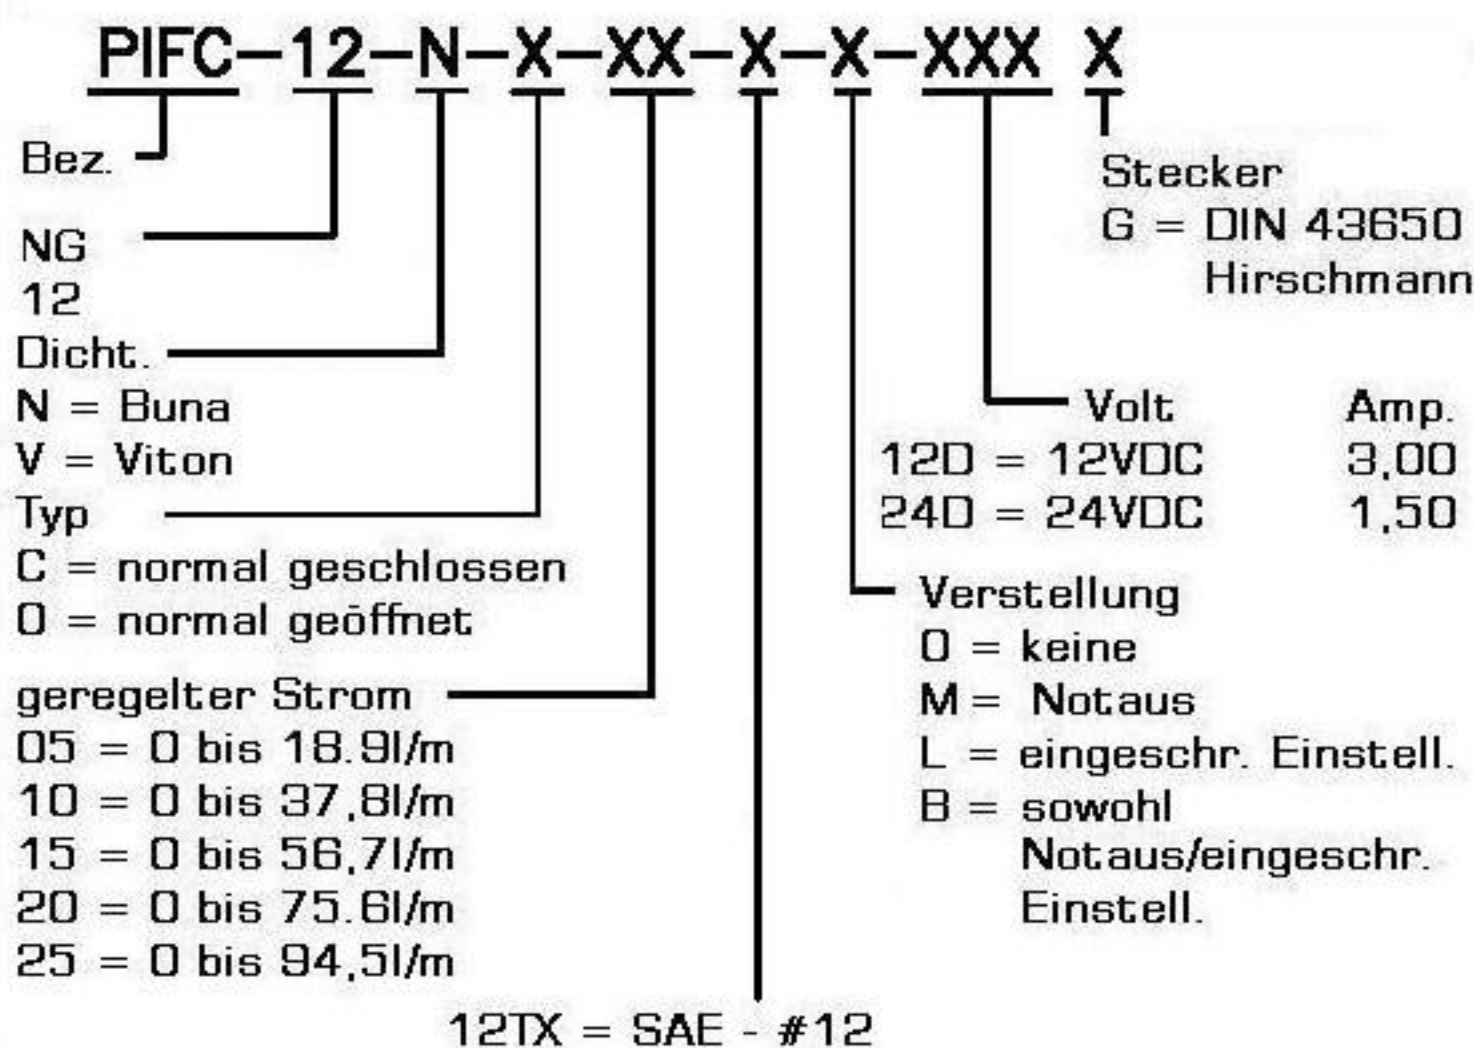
PIFC–12–N–X–XX–X–X–XXX X

Bez.

NG
12

Dicht.
N = Buna
V = Viton

Typ
C = normal geschlossen
O = normal geöffnet

geregelter Strom
05 = 0 bis 18.9l/m
10 = 0 bis 37,8l/m
15 = 0 bis 56,7l/m
20 = 0 bis 75.6l/m
25 = 0 bis 94,5l/m

12TX = SAE - #12

Stecker
G = DIN 43650
Hirschmann

| Volt | Amp. |
|---|---|
| 12D = 12VDC | 3,00 |
| 24D = 24VDC | 1,50 |

Verstellung
O = keine
M = Notaus
L = eingeschr. Einstell.
B = sowohl Notaus/eingeschr. Einstell.